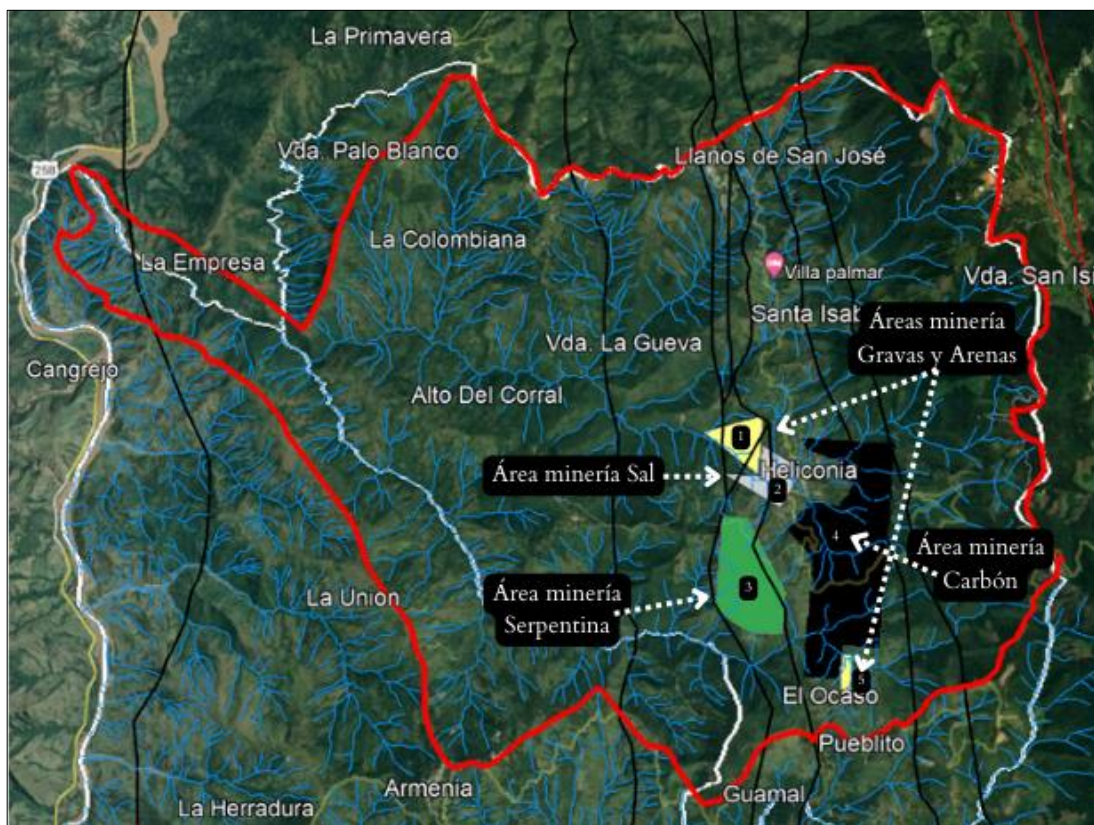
La Primavera

258

Vda. Palo Blanco

Llanos de San José

La Colombiana

La Empresa

Villa palmar

Vda. San Isi

Santa Isab

Áreas minería Gravas y Arenas

Cangrejo

Vda. La Gueva

Alto Del Corral

1

Área minería Sal

Heliconia

2

4

Área minería Carbón

Área minería Serpentina

3

La Union

5

El Ocaso

Pueblito

Armenia

La Herradura

Guamal